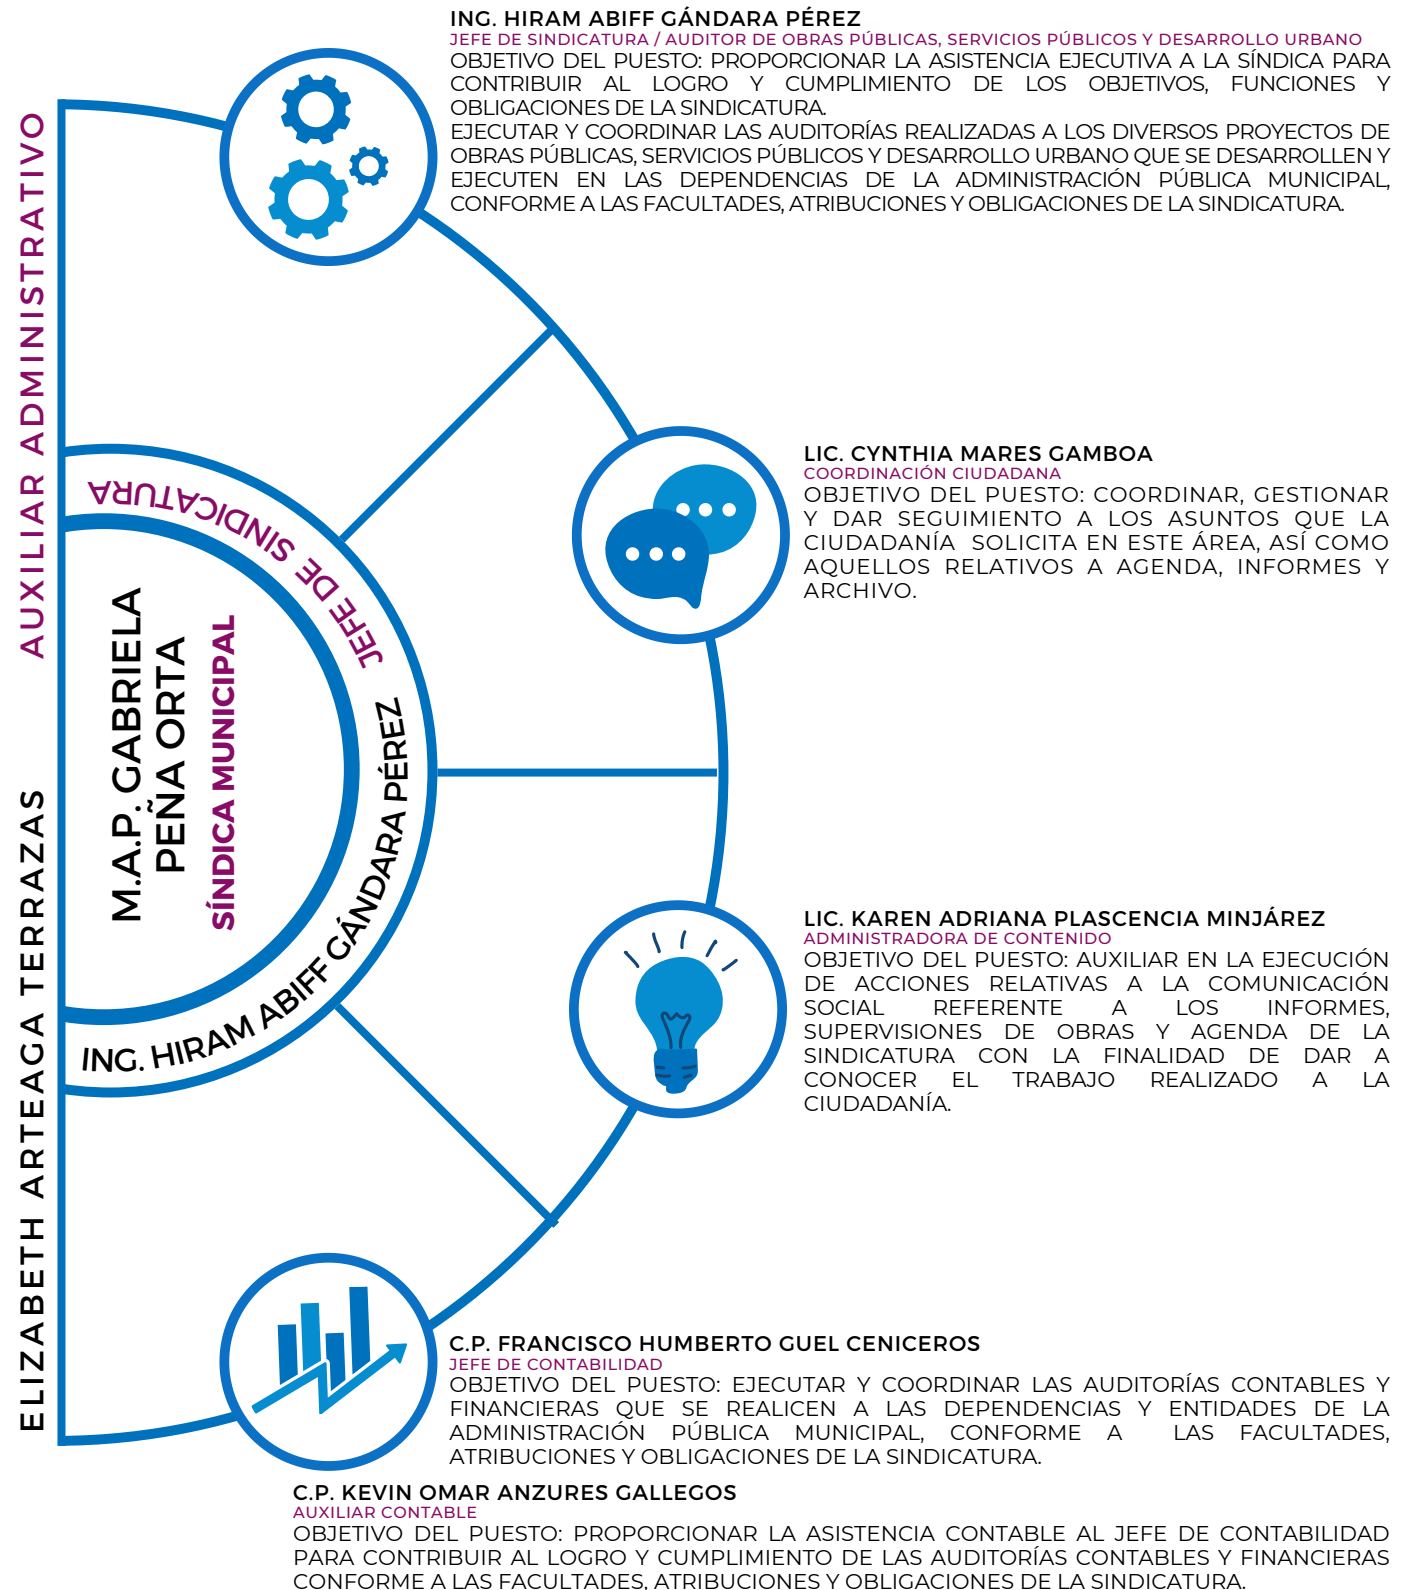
ELIZABETH ARTEAGA TERRAZAS
AUXILIAR ADMINISTRATIVO

M.A.P. GABRIELA PEÑA ORTA
SÍNDICA MUNICIPAL

JEFE DE SINDICATURA
ING. HIRAM ABIFF GÁNDARA PÉREZ

ING. HIRAM ABIFF GÁNDARA PÉREZ
JEFE DE SINDICATURA / AUDITOR DE OBRAS PÚBLICAS, SERVICIOS PÚBLICOS Y DESARROLLO URBANO
OBJETIVO DEL PUESTO: PROPORCIONAR LA ASISTENCIA EJECUTIVA A LA SÍNDICA PARA CONTRIBUIR AL LOGRO Y CUMPLIMIENTO DE LOS OBJETIVOS, FUNCIONES Y OBLIGACIONES DE LA SINDICATURA.
EJECUTAR Y COORDINAR LAS AUDITORÍAS REALIZADAS A LOS DIVERSOS PROYECTOS DE OBRAS PÚBLICAS, SERVICIOS PÚBLICOS Y DESARROLLO URBANO QUE SE DESARROLLEN Y EJECUTEN EN LAS DEPENDENCIAS DE LA ADMINISTRACIÓN PÚBLICA MUNICIPAL, CONFORME A LAS FACULTADES, ATRIBUCIONES Y OBLIGACIONES DE LA SINDICATURA.

LIC. CYNTHIA MARES GAMBOA
COORDINACIÓN CIUDADANA
OBJETIVO DEL PUESTO: COORDINAR, GESTIONAR Y DAR SEGUIMIENTO A LOS ASUNTOS QUE LA CIUDADANÍA SOLICITA EN ESTE ÁREA, ASÍ COMO AQUELLOS RELATIVOS A AGENDA, INFORMES Y ARCHIVO.

LIC. KAREN ADRIANA PLASCENCIA MINJÁREZ
ADMINISTRADORA DE CONTENIDO
OBJETIVO DEL PUESTO: AUXILIAR EN LA EJECUCIÓN DE ACCIONES RELATIVAS A LA COMUNICACIÓN SOCIAL REFERENTE A LOS INFORMES, SUPERVISIONES DE OBRAS Y AGENDA DE LA SINDICATURA CON LA FINALIDAD DE DAR A CONOCER EL TRABAJO REALIZADO A LA CIUDADANÍA.

C.P. FRANCISCO HUMBERTO GUEL CENICEROS
JEFE DE CONTABILIDAD
OBJETIVO DEL PUESTO: EJECUTAR Y COORDINAR LAS AUDITORÍAS CONTABLES Y FINANCIERAS QUE SE REALICEN A LAS DEPENDENCIAS Y ENTIDADES DE LA ADMINISTRACIÓN PÚBLICA MUNICIPAL, CONFORME A LAS FACULTADES, ATRIBUCIONES Y OBLIGACIONES DE LA SINDICATURA.

C.P. KEVIN OMAR ANZURES GALLEGOS
AUXILIAR CONTABLE
OBJETIVO DEL PUESTO: PROPORCIONAR LA ASISTENCIA CONTABLE AL JEFE DE CONTABILIDAD PARA CONTRIBUIR AL LOGRO Y CUMPLIMIENTO DE LAS AUDITORÍAS CONTABLES Y FINANCIERAS CONFORME A LAS FACULTADES, ATRIBUCIONES Y OBLIGACIONES DE LA SINDICATURA.